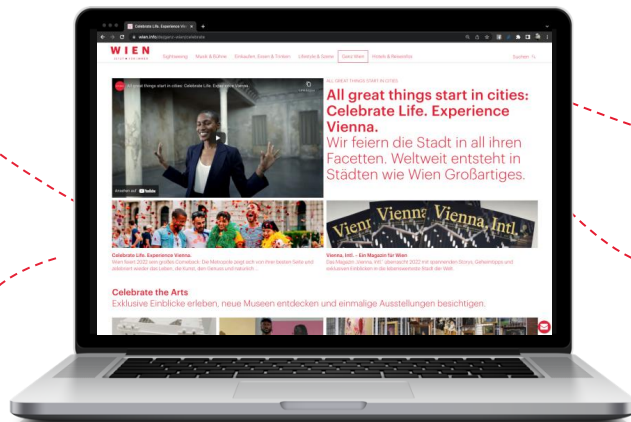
Celebrate Life. Experience Vi... ×

wien.info/de/ganz-wien/celebrate

WIEN
JETZT • FÜR IMMER

Sightseeing Musik & Bühne Entdecken, Essen & Trinken Lifestyle & Szene Ganz Wien Hotels & Reiseinfos

Suchen

All great things start in cities: Celebrate Life. Experience Vienna.

Ansehen auf YouTube

ALL GREAT THINGS START IN CITIES

All great things start in cities: Celebrate Life. Experience Vienna.

Wir feiern die Stadt in all ihren Facetten. Weltweit entsteht in Städten wie Wien Großartiges.

Vienna Vienna Intl. Vienna Intl.

Celebrate Life. Experience Vienna.
Wien feiert 2022 ein großes Comeback. Die Metropole zeigt sich von ihren besten Seite und zelebriert wieder das Leben, die Kunst, den Genuss und natürlich ...

Vienna, Intl. – Ein Magazin für Wien
Das Magazin „Vienna, Intl." überrascht 2022 mit spannenden Storys, Geheimtipps und exklusiven Einblicken in die lebenswerteste Stadt der Welt.

Celebrate the Arts
Exklusive Einblicke erleben, neue Museen entdecken und einmalige Ausstellungen besichtigen.